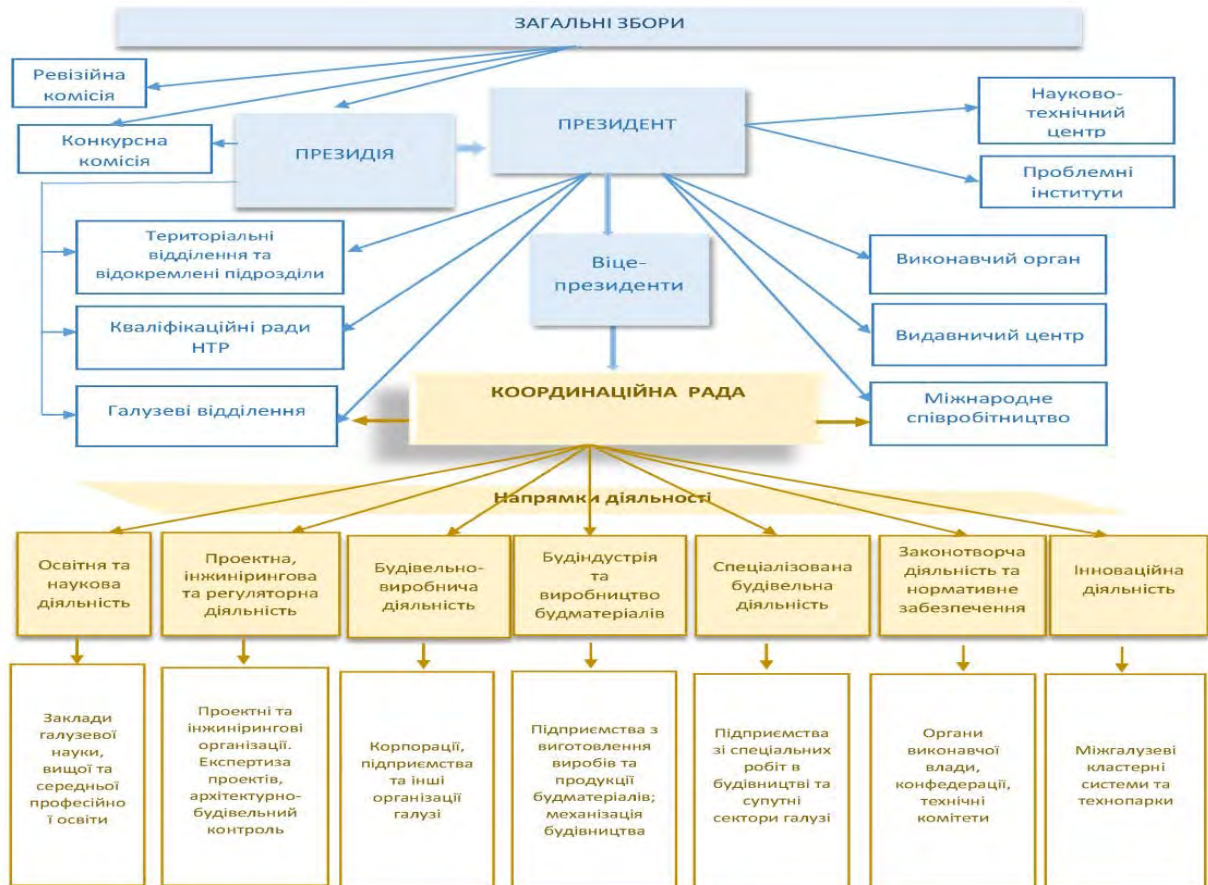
ЗАГАЛЬНІ ЗБОРИ

Ревізійна комісія

Конкурсна комісія

ПРЕЗИДІЯ

ПРЕЗИДЕНТ

Науково-технічний центр

Проблемні інститути

Територіальні відділення та відокремлені підрозділи

Віце-президенти

Виконавчий орган

Кваліфікаційні ради НТР

Видавничий центр

Галузеві відділення

КООРДИНАЦІЙНА РАДА

Міжнародне співробітництво

Напрямки діяльності

Освітня та наукова діяльність

Проектна, інжинірингова та регуляторна діяльність

Будівельно-виробнича діяльність

Будіндустрія та виробництво будматеріалів

Спеціалізована будівельна діяльність

Законотворча діяльність та нормативне забезпечення

Інноваційна діяльність

Заклади галузевої науки, вищої та середньої професійної освіти

Проектні та інжинірингові організації. Експертиза проектів, архітектурно-будівельний контроль

Корпорації, підприємства та інші організації галузі

Підприємства з виготовлення виробів та продукції будматеріалів; механізація будівництва

Підприємства зі спеціальних робіт в будівництві та супутні сектори галузі

Органи виконавчої влади, конфедерації, технічні комітети

Міжгалузеві кластерні системи та технопарки